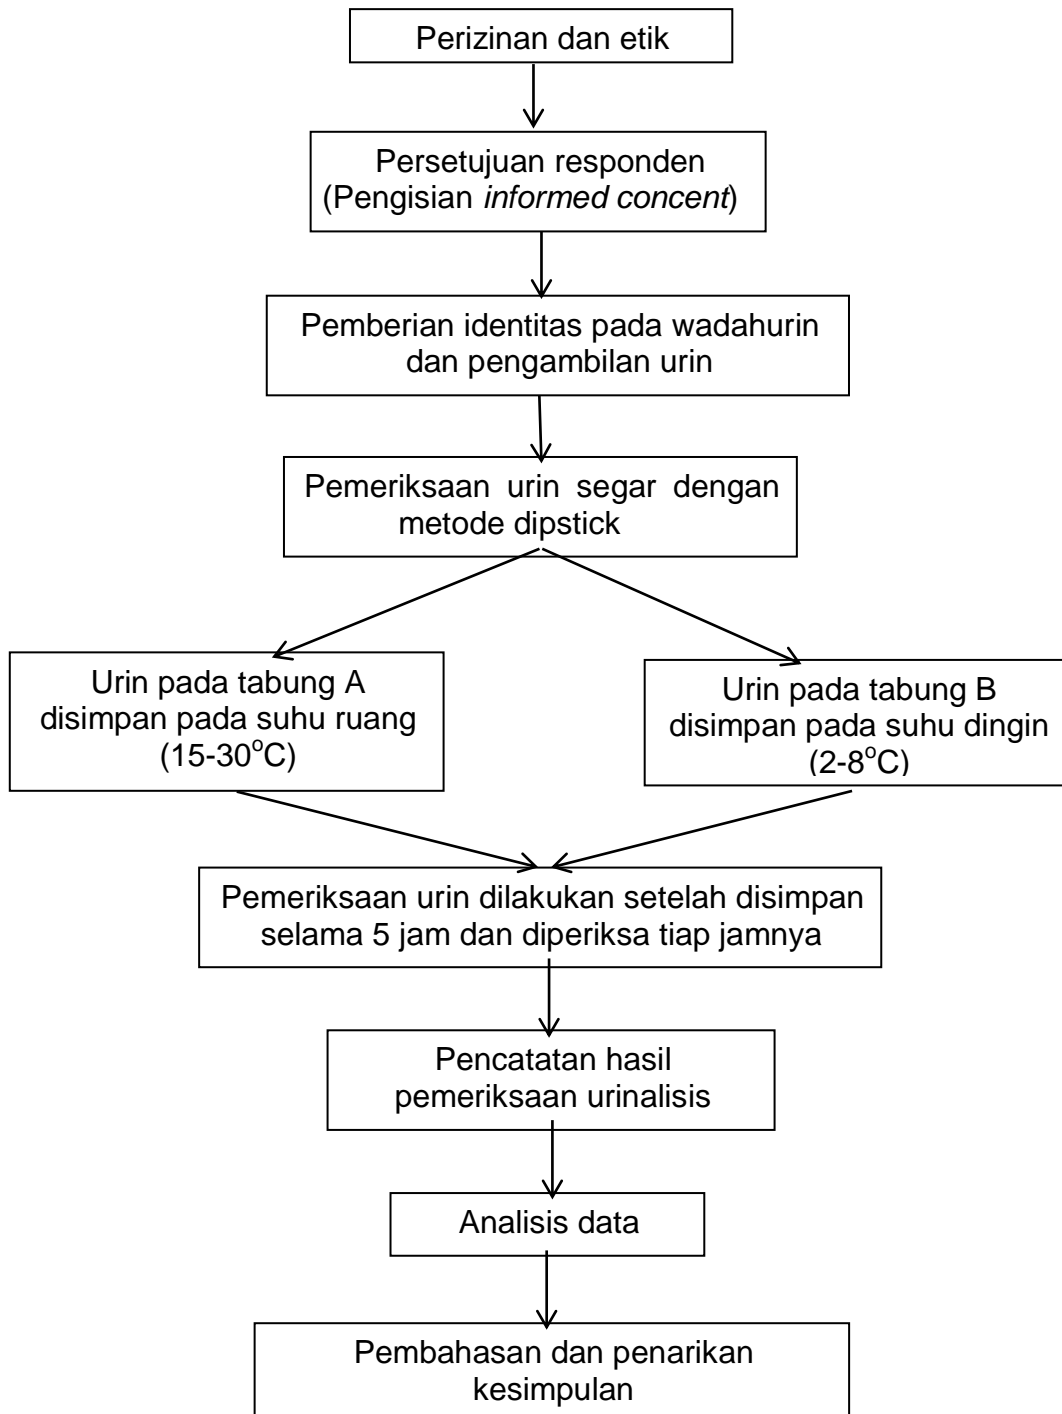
Perizinan dan etik

Persetujuan responden (Pengisian *informed concent*)

Pemberian identitas pada wadahurin dan pengambilan urin

Pemeriksaan urin segar dengan metode dipstick

Urin pada tabung A disimpan pada suhu ruang (15-30$^{o}$C)

Urin pada tabung B disimpan pada suhu dingin (2-8$^{o}$C)

Pemeriksaan urin dilakukan setelah disimpan selama 5 jam dan diperiksa tiap jamnya

Pencatatan hasil pemeriksaan urinalisis

Analisis data

Pembahasan dan penarikan kesimpulan